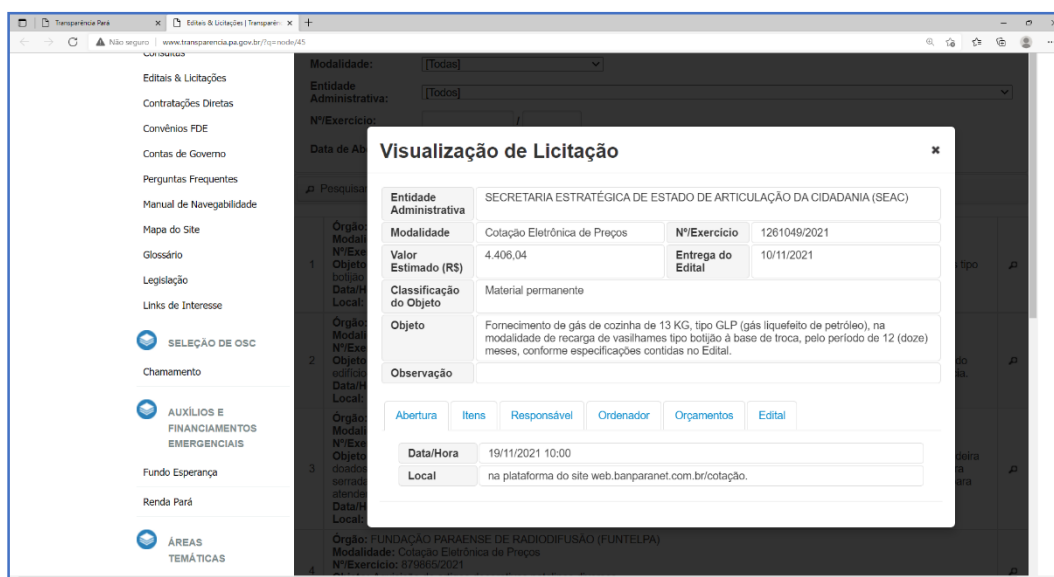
Transparência Pará | Editais & Licitações | Transparênc

Não seguro | www.transparencia.pa.gov.br/?q=node/45

Consultas
Editais & Licitações
Contratações Diretas
Convênios FDE
Contas de Governo
Perguntas Frequentes
Manual de Navegabilidade
Mapa do Site
Glossário
Legislação
Links de Interesse

SELEÇÃO DE OSC
Chamamento

AUXÍLIOS E FINANCIAMENTOS EMERGENCIAIS
Fundo Esperança
Renda Pará

ÁREAS TEMÁTICAS

Modalidade: [Todas]
Entidade Administrativa: [Todos]
Nº/Exercício: /
Data de Ab

Pesquisa

Visualização de Licitação

| Entidade Administrativa | SECRETARIA ESTRATÉGICA DE ESTADO DE ARTICULAÇÃO DA CIDADANIA (SEAC) | | |
|---|---|---|---|
| Modalidade | Cotação Eletrônica de Preços | Nº/Exercício | 1261049/2021 |
| Valor Estimado (R$) | 4.406,04 | Entrega do Edital | 10/11/2021 |
| Classificação do Objeto | Material permanente | | |
| Objeto | Fornecimento de gás de cozinha de 13 KG, tipo GLP (gás liquefeito de petróleo), na modalidade de recarga de vasilhames tipo botijão à base de troca, pelo período de 12 (doze) meses, conforme especificações contidas no Edital. | | |
| Observação | | | |

Abertura | Itens | Responsável | Ordenador | Orçamentos | Edital

| Data/Hora | 19/11/2021 10:00 |
|---|---|
| Local | na plataforma do site web.banparanet.com.br/cotação. |

Órgão: FUNDAÇÃO PARAENSE DE RADIODIFUSÃO (FUNTELPA)
Modalidade: Cotação Eletrônica de Preços
Nº/Exercício: 879665/2021